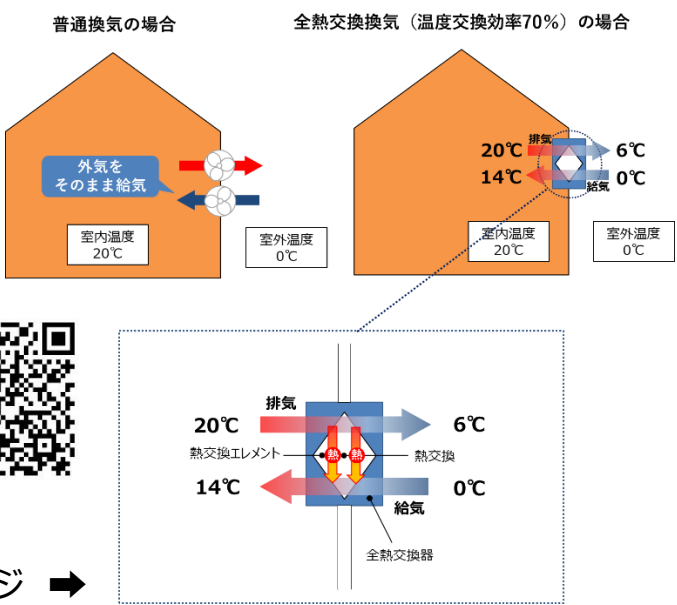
普通換気の場合

外気を
そのまま給気

室内温度
20℃

室外温度
0℃

全熱交換換気（温度交換効率70%）の場合

排気
20℃
14℃
6℃
0℃
給気

室内温度
20℃

室外温度
0℃

排気
20℃
6℃
熱
熱
熱交換エレメント
熱交換
14℃
0℃
給気
全熱交換器

ジ ➡